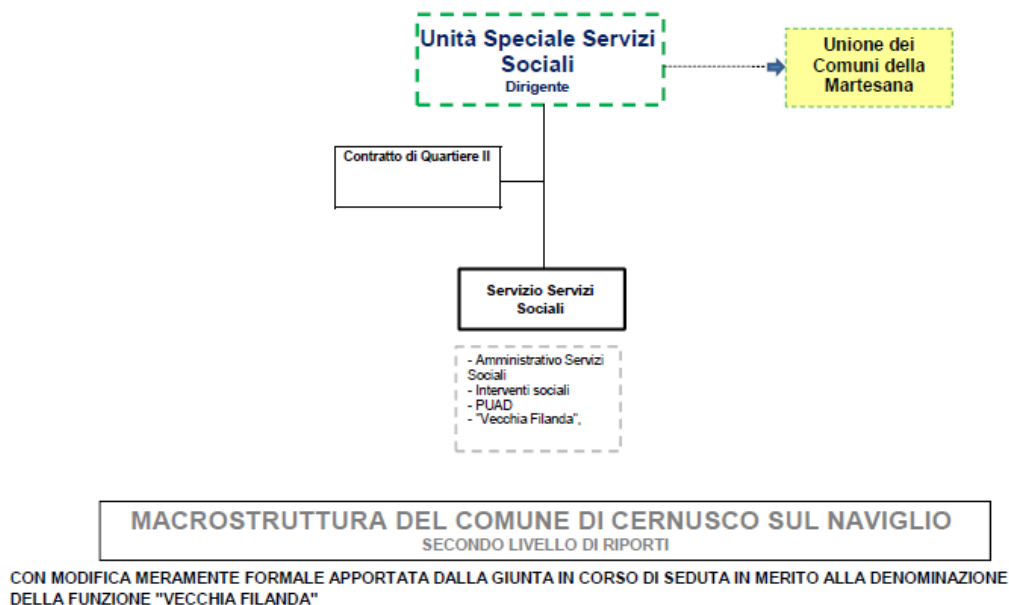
Unità Speciale Servizi Sociali
Dirigente

Unione dei Comuni della Martesana

Contratto di Quartiere II

Servizio Servizi Sociali

- Amministrativo Servizi Sociali
- Interventi sociali
- PUAD
- "Vecchia Filanda",

MACROSTRUTTURA DEL COMUNE DI CERNUSCO SUL NAVIGLIO
SECONDO LIVELLO DI RIPORTI

CON MODIFICA MERAMENTE FORMALE APPORTATA DALLA GIUNTA IN CORSO DI SEDUTA IN MERITO ALLA DENOMINAZIONE DELLA FUNZIONE "VECCHIA FILANDA"